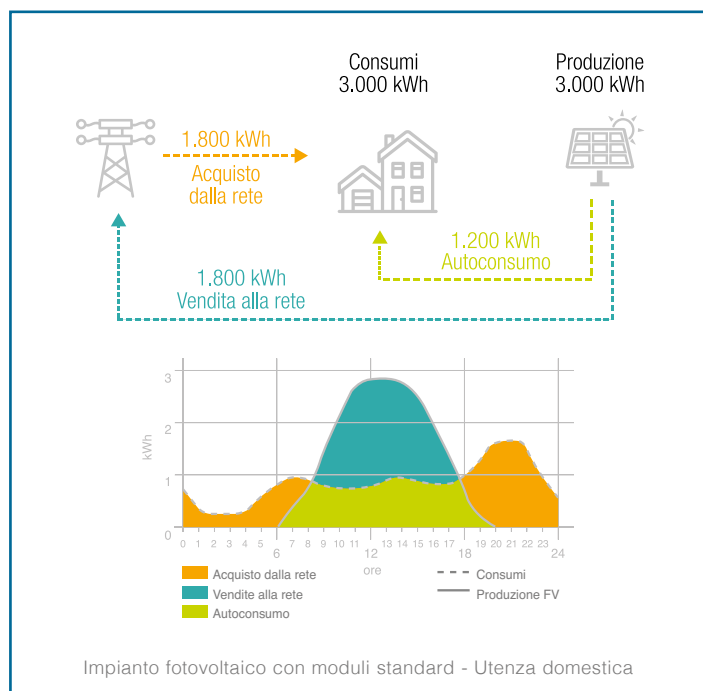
Consumi
3.000 kWh

Produzione
3.000 kWh

1.800 kWh
Acquisto
dalla rete

1.200 kWh
Autoconsumo

1.800 kWh
Vendita alla rete

kWh

3
2
1
0

0 1 2 3 4 5 6 7 8 9 10 11 12 13 14 15 16 17 18 19 20 21 22 23 24
ore

Acquisto dalla rete
Vendite alla rete
Autoconsumo
Consumi
Produzione FV

Impianto fotovoltaico con moduli standard - Utenza domestica